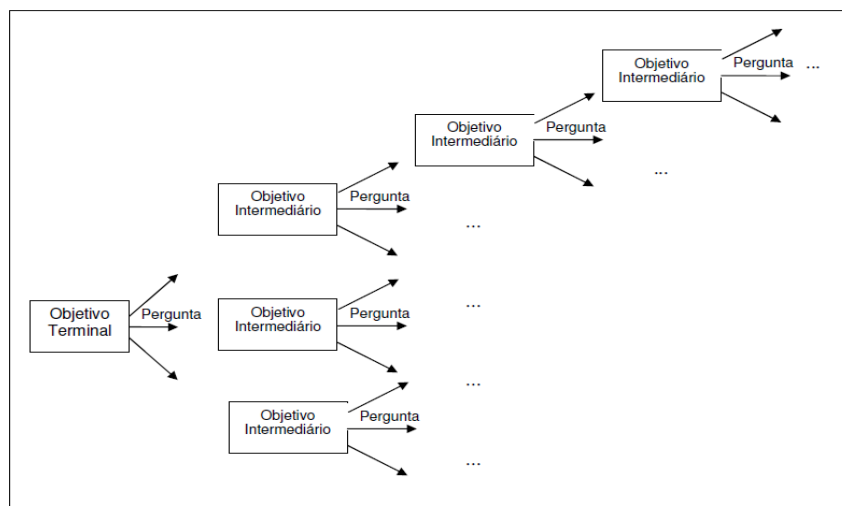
Objetivo Intermediário

Pergunta

...

Objetivo Intermediário

Pergunta

...

Objetivo Intermediário

Pergunta

...

Objetivo Terminal

Pergunta

Objetivo Intermediário

Pergunta

...

...

Objetivo Intermediário

Pergunta

...